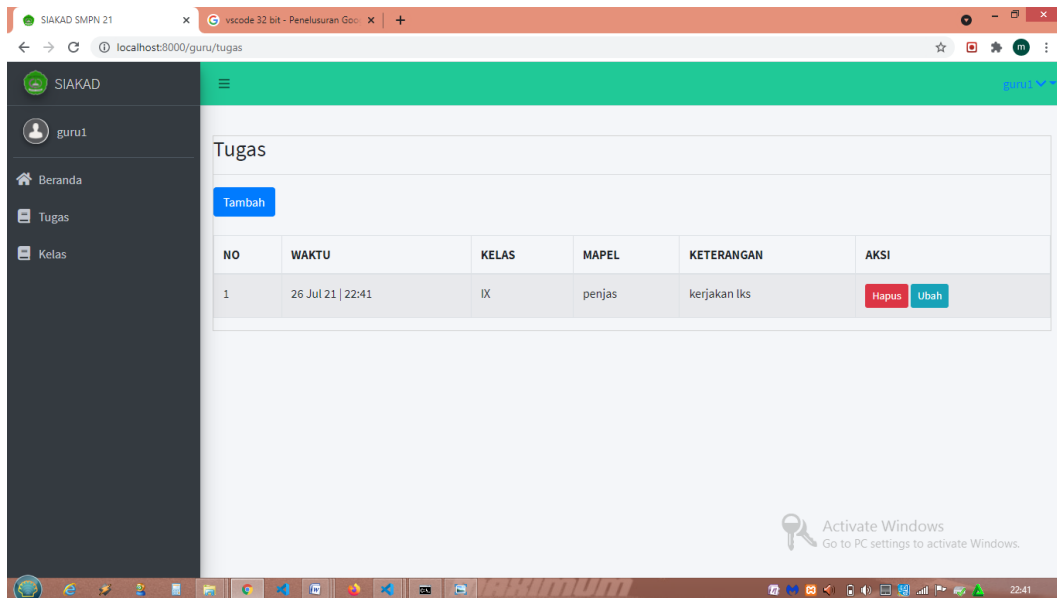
SIAKAD SMPN 21 ×
vscode 32 bit - Penelusuran Goo ×
+
localhost:8000/guru/tugas

SIAKAD
guru1
Beranda
Tugas
Kelas

guru1

Tugas

Tambah

| NO | WAKTU | KELAS | MAPEL | KETERANGAN | AKSI |
|---|---|---|---|---|---|
| 1 | 26 Jul 21 \| 22:41 | IX | penjas | kerjakan lks | Hapus Ubah |

Activate Windows
Go to PC settings to activate Windows.

22:41